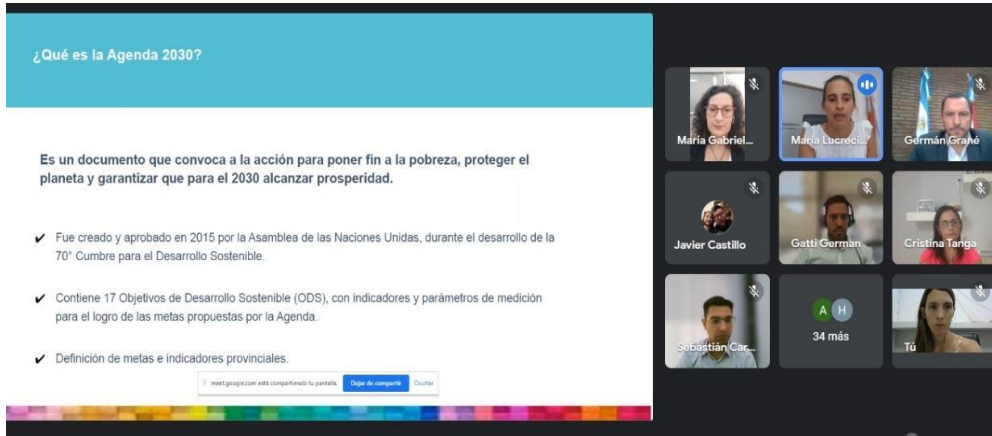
¿Qué es la Agenda 2030?

Es un documento que convoca a la acción para poner fin a la pobreza, proteger el planeta y garantizar que para el 2030 alcanzar prosperidad.

✔ Fue creado y aprobado en 2015 por la Asamblea de las Naciones Unidas, durante el desarrollo de la 70° Cumbre para el Desarrollo Sostenible.

✔ Contiene 17 Objetivos de Desarrollo Sostenible (ODS), con indicadores y parámetros de medición para el logro de las metas propuestas por la Agenda.

✔ Definición de metas e indicadores provinciales.

meet.google.com está compartiendo tu pantalla. Dejar de compartir Ocultar

María Gabriel...
María Lucreci...
Germán Grahé
Javier Castillo
Gatti German
Cristina Tanga
Sebastián Car...
A H
34 más
Tú